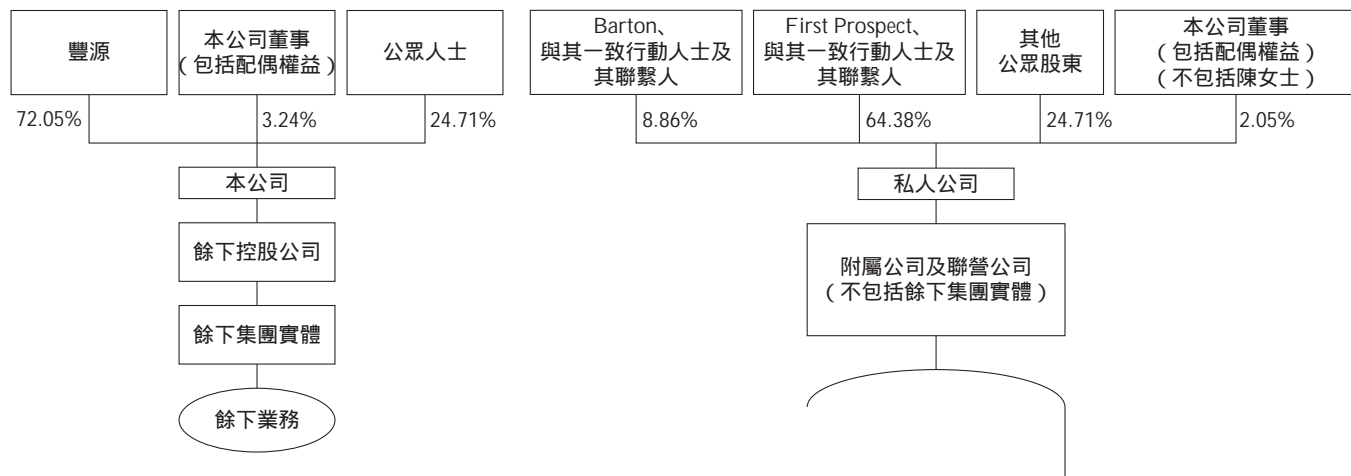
豐源

本公司董事（包括配偶權益）

公眾人士

72.05%

3.24%

24.71%

本公司

餘下控股公司

餘下集團實體

餘下業務

Barton、與其一致行動人士及其聯繫人

First Prospect、與其一致行動人士及其聯繫人

其他公眾股東

本公司董事（包括配偶權益）（不包括陳女士）

8.86%

64.38%

24.71%

2.05%

私人公司

附屬公司及聯營公司（不包括餘下集團實體）